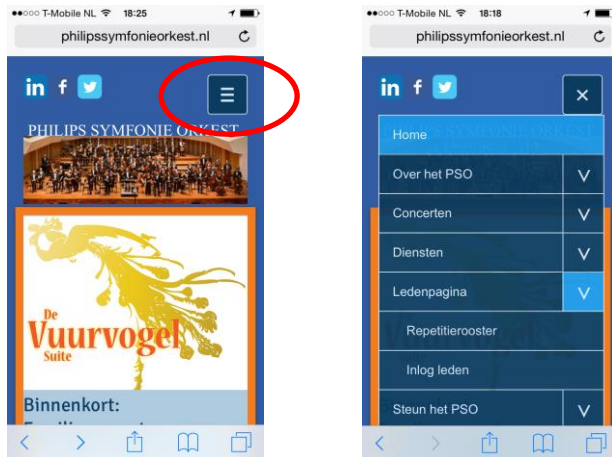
●●○○○ T-Mobile NL 18:25

philipssymfonieorkest.nl

in f

PHILIPS SYMFONIE ORKEST

De Vuurvogel Suite

Binnenkort:
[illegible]

●●○○○ T-Mobile NL 18:18

philipssymfonieorkest.nl

in f

Home

Over het PSO

Concerten

Diensten

Ledenpagina

Repetitierooster

Inlog leden

Steun het PSO